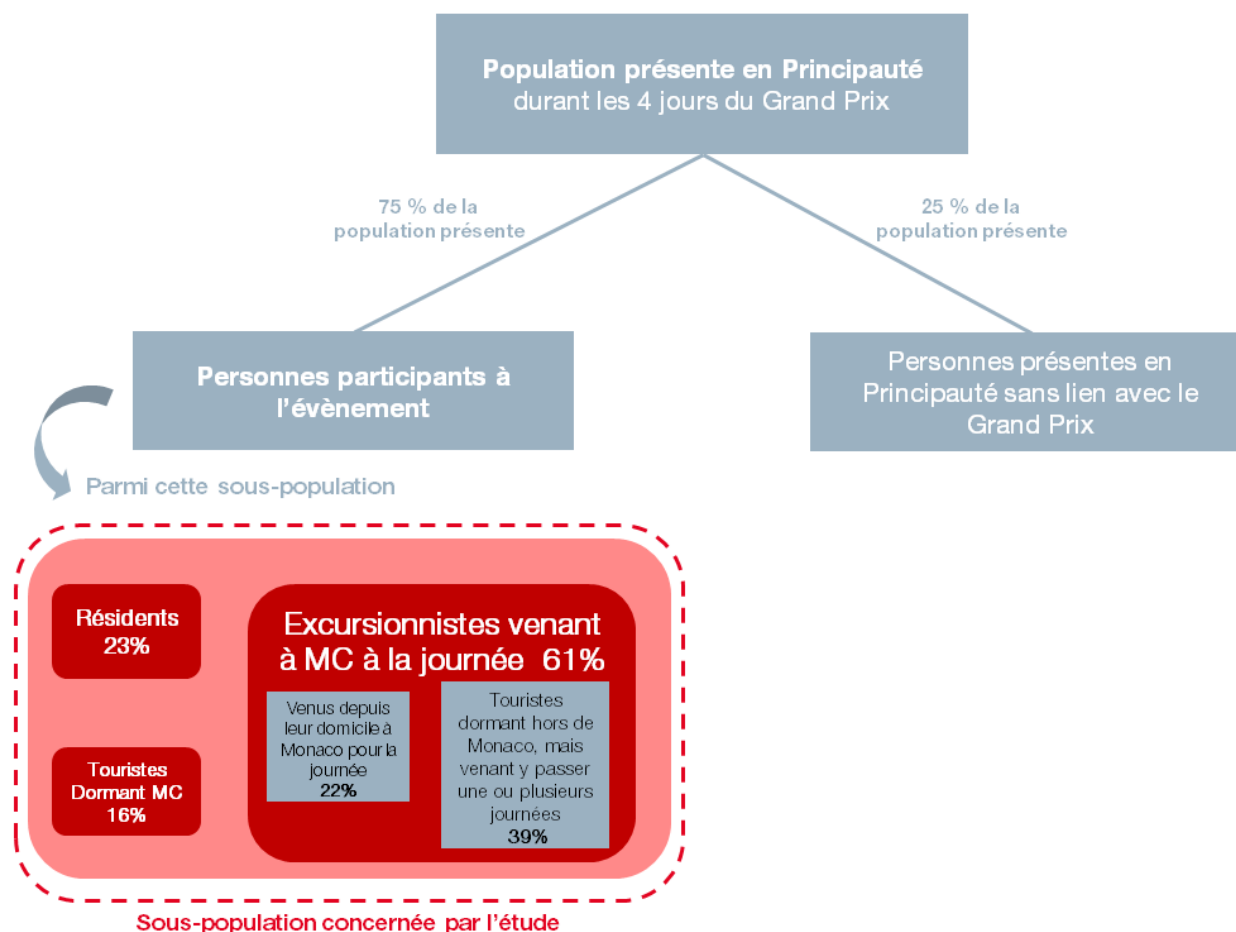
**Population présente en Principauté** durant les 4 jours du Grand Prix

75 % de la population présente

25 % de la population présente

**Personnes participants à l'évènement**

Personnes présentes en Principauté sans lien avec le Grand Prix

Parmi cette sous-population

**Résidents 23%**

**Touristes Dormant MC 16%**

Excursionnistes venant à MC à la journée 61%

Venus depuis leur domicile à Monaco pour la journée **22%**

Touristes dormant hors de Monaco, mais venant y passer une ou plusieurs journées **39%**

Sous-population concernée par l'étude